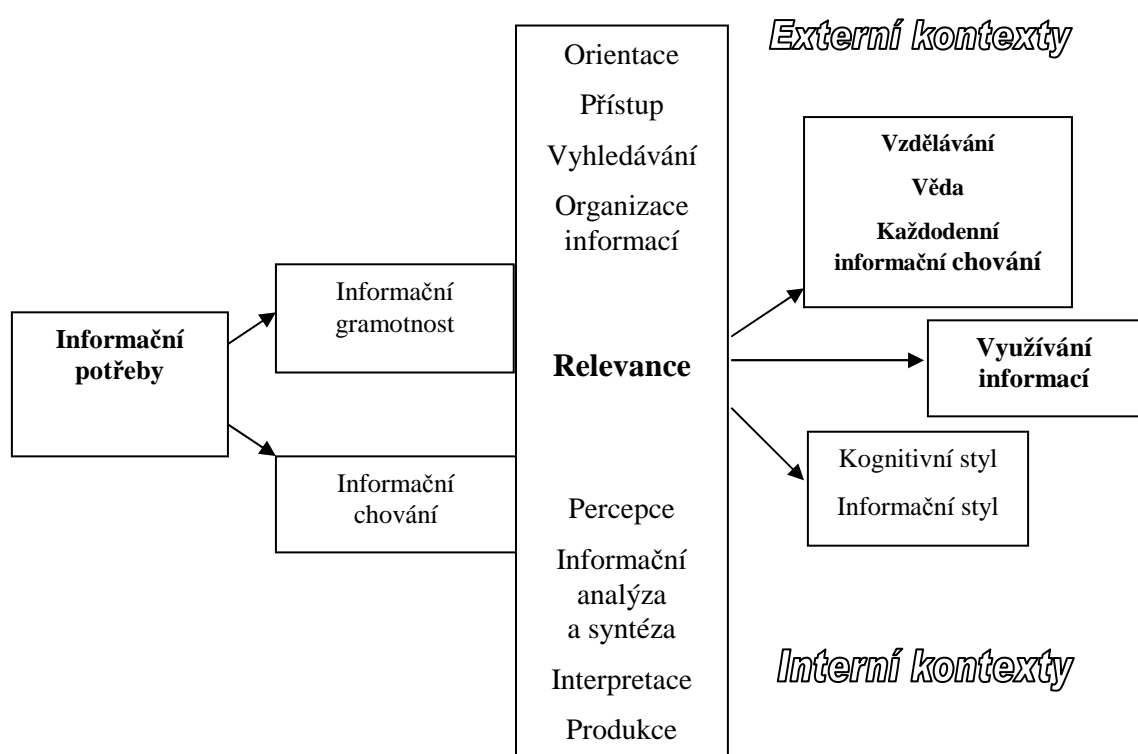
Informační potřeby

Informační gramotnost

Informační chování

Orientace

Přístup

Vyhledávání

Organizace informací

Relevance

Percepce

Informační analýza a syntéza

Interpretace

Produkce

Externí kontexty

Vzdělávání

Věda

Každodenní informační chování

Využívání informací

Kognitivní styl

Informační styl

Interní kontexty